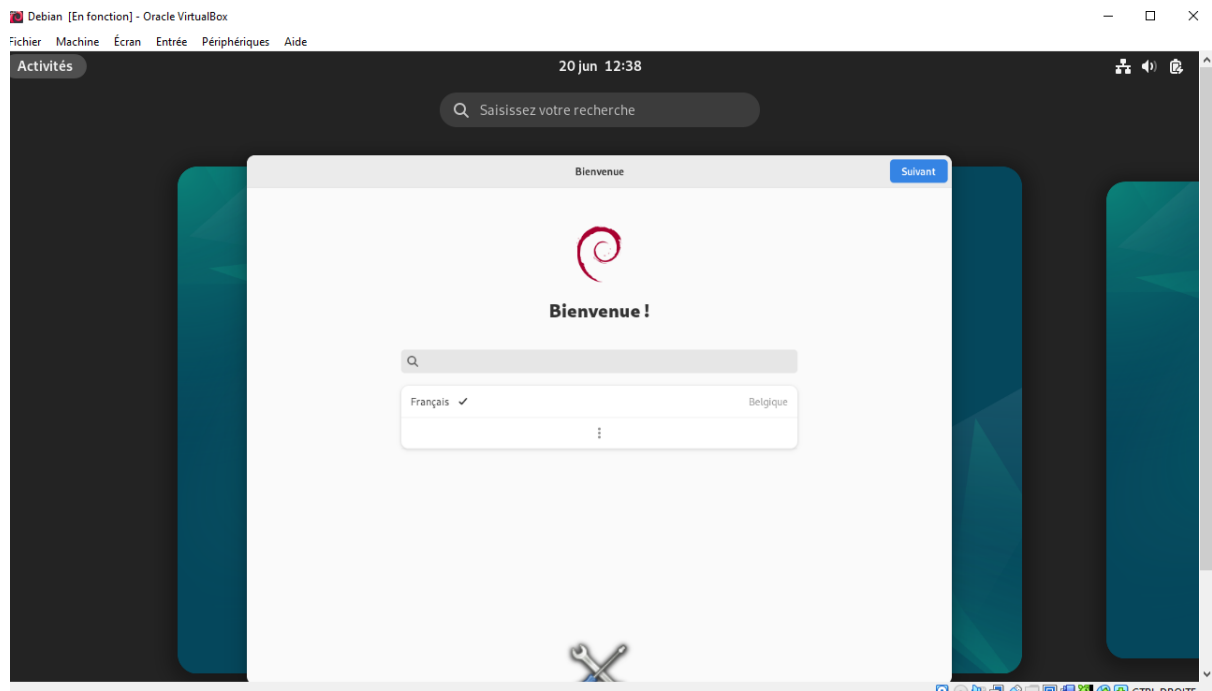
Debian [En fonction] - Oracle VirtualBox

Fichier Machine Écran Entrée Périphériques Aide

Activités

20 jun 12:38

Saisissez votre recherche

Bienvenue

Suivant

Bienvenue !

Français ✓

Belgique

CTRL DROITE